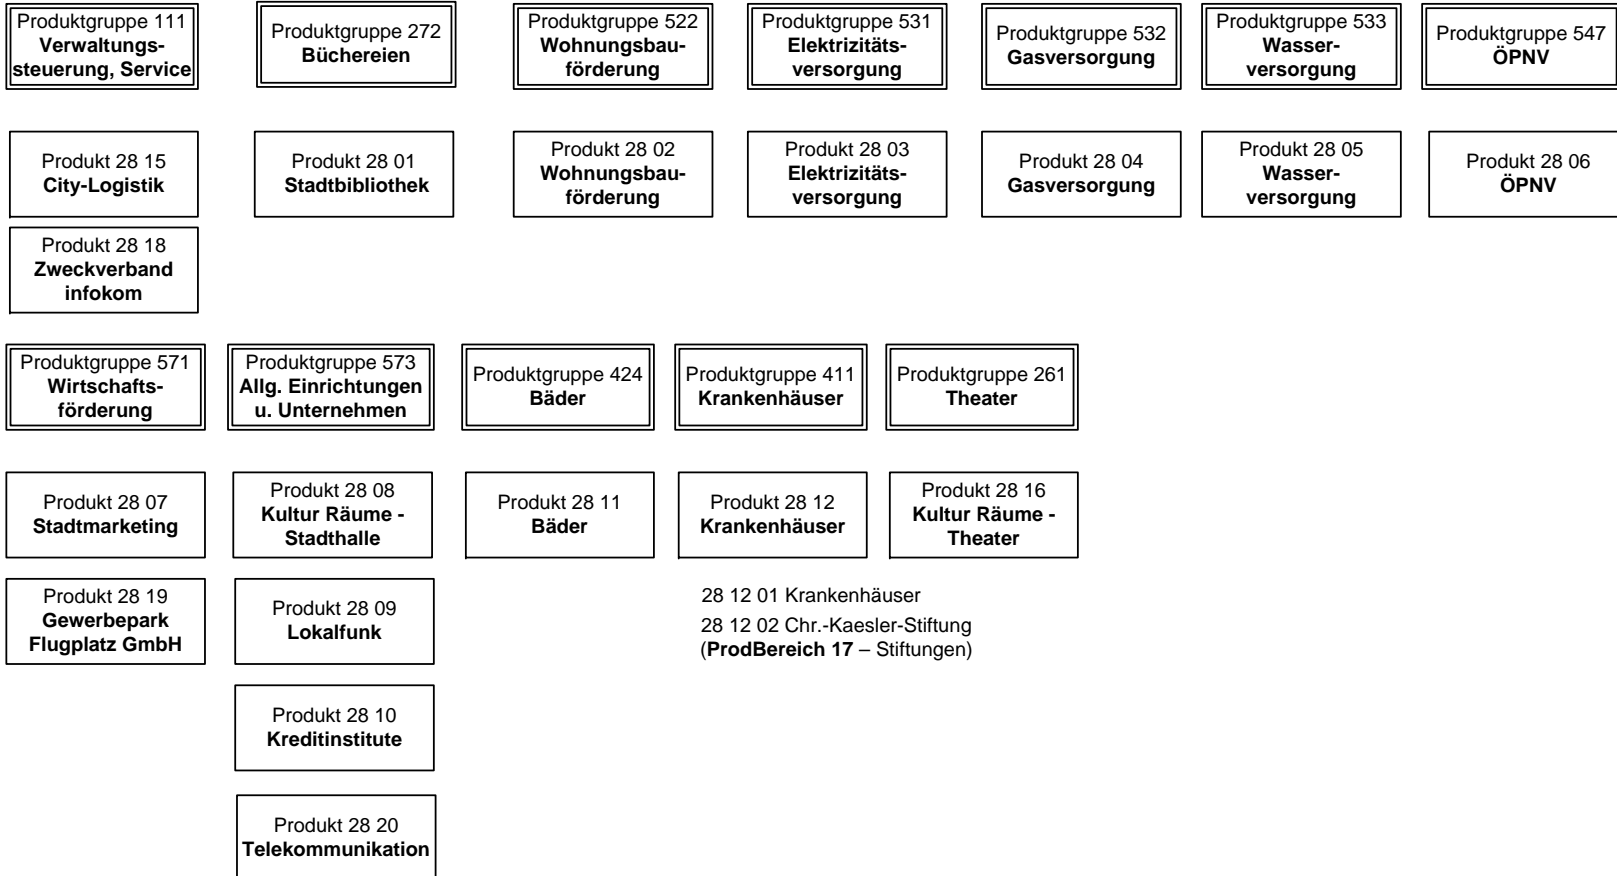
Produktgruppe 111
Verwaltungssteuerung, Service

Produktgruppe 272
Büchereien

Produktgruppe 522
Wohnungsbauförderung

Produktgruppe 531
Elektrizitätsversorgung

Produktgruppe 532
Gasversorgung

Produktgruppe 533
Wasserversorgung

Produktgruppe 547
ÖPNV

Produkt 28 15
City-Logistik

Produkt 28 01
Stadtbibliothek

Produkt 28 02
Wohnungsbauförderung

Produkt 28 03
Elektrizitätsversorgung

Produkt 28 04
Gasversorgung

Produkt 28 05
Wasserversorgung

Produkt 28 06
ÖPNV

Produkt 28 18
Zweckverband infokom

Produktgruppe 571
Wirtschaftsförderung

Produktgruppe 573
Allg. Einrichtungen u. Unternehmen

Produktgruppe 424
Bäder

Produktgruppe 411
Krankenhäuser

Produktgruppe 261
Theater

Produkt 28 07
Stadtmarketing

Produkt 28 08
Kultur Räume - Stadthalle

Produkt 28 11
Bäder

Produkt 28 12
Krankenhäuser

Produkt 28 16
Kultur Räume - Theater

Produkt 28 19
Gewerbepark Flugplatz GmbH

Produkt 28 09
Lokalfunk

28 12 01 Krankenhäuser
28 12 02 Chr.-Kaesler-Stiftung
(ProdBereich 17 – Stiftungen)

Produkt 28 10
Kreditinstitute

Produkt 28 20
Telekommunikation